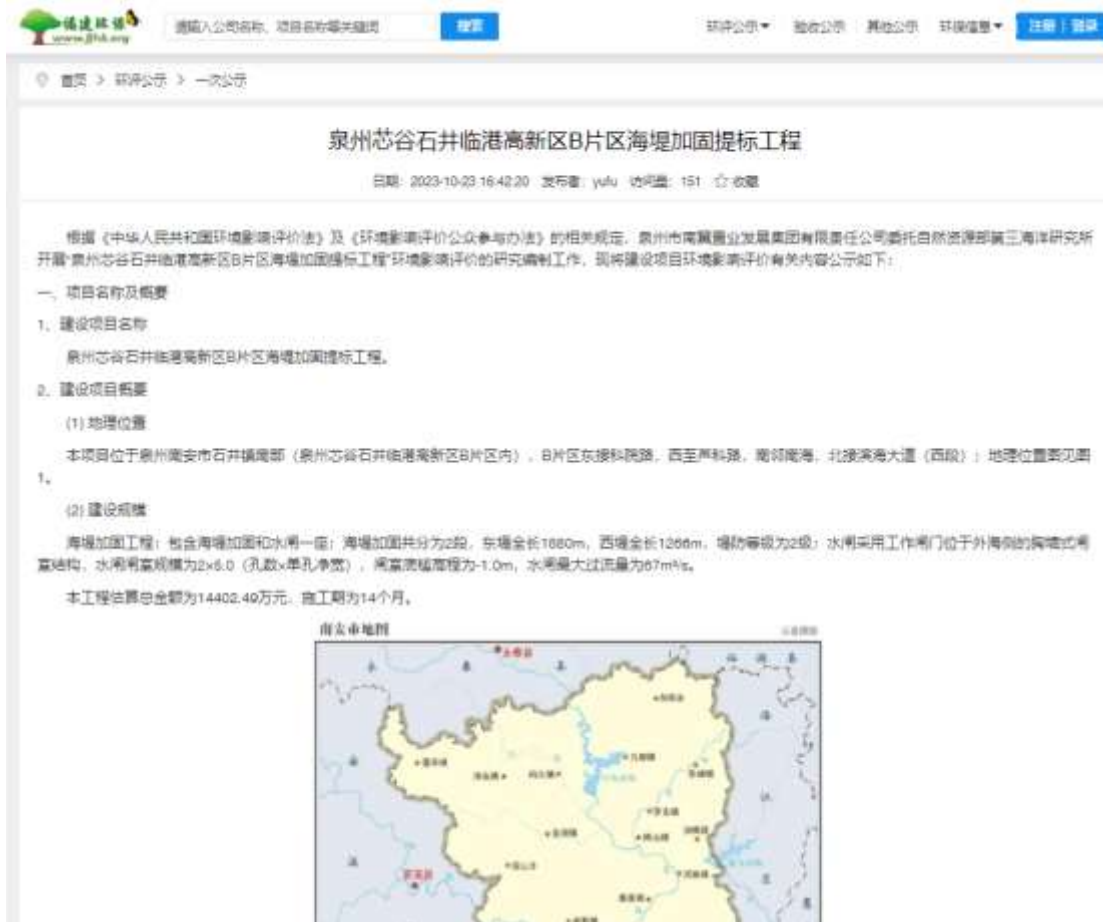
福建环保
www.fjhb.org

请输入公司名称、项目名称等关键词 搜索

环评公示▾ 验收公示 其他公示 环保信息▾ 注册 | 登录

首页 > 环评公示 > 一次公示

泉州芯谷石井临港高新区B片区海堤加固提标工程

日期：2023-10-23 16:42:20 发布者：yufu 访问量：151 ☆收藏

根据《中华人民共和国环境影响评价法》及《环境影响评价公众参与办法》的相关规定，泉州市南翼置业发展集团有限责任公司委托自然资源部第三海洋研究所开展"泉州芯谷石井临港高新区B片区海堤加固提标工程"环境影响评价的研究编制工作，现将建设项目环境影响评价有关内容公示如下：

一、项目名称及概要

1、建设项目名称

泉州芯谷石井临港高新区B片区海堤加固提标工程。

2、建设项目概要

(1) 地理位置

本项目位于泉州南安市石井镇南部（泉州芯谷石井临港高新区B片区内），B片区东接科院路，西至声科路，南邻南海，北接滨海大道（西段）；地理位置图见图1。

(2) 建设规模

海堤加固工程：包含海堤加固和水闸一座；海堤加固共分为2段，东堤全长1680m，西堤全长1266m，堤防等级为2级；水闸采用工作闸门位于外海侧的胸墙式闸室结构，水闸闸室规模为2×6.0（孔数×单孔净宽），闸室底板高程为-1.0m，水闸最大过流量为67m³/s。

本工程估算总金额为14402.49万元，施工期为14个月。

南安市地图

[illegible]